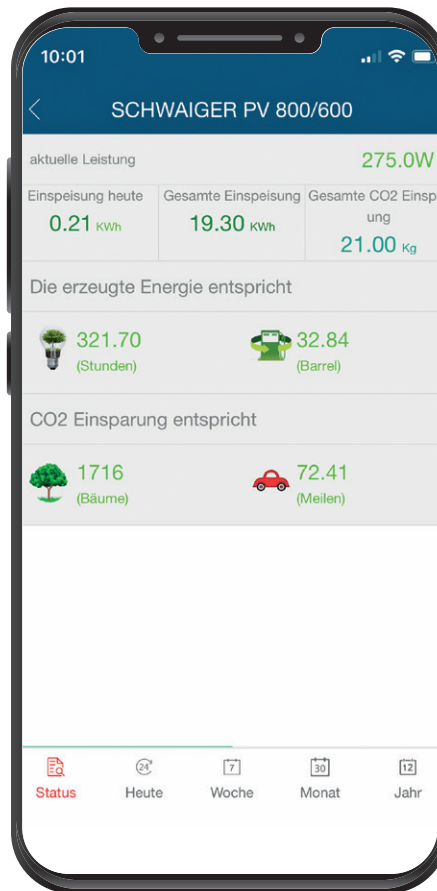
10:01

SCHWAIGER PV 800/600

aktuelle Leistung 275.0W

| Einspeisung heute | Gesamte Einspeisung | Gesamte CO2 Einsparung |
|---|---|---|
| 0.21 KWh | 19.30 KWh | 21.00 Kg |

Die erzeugte Energie entspricht

321.70 (Stunden)

32.84 (Barrel)

CO2 Einsparung entspricht

1716 (Bäume)

72.41 (Meilen)

Status
24 Heute
7 Woche
30 Monat
12 Jahr